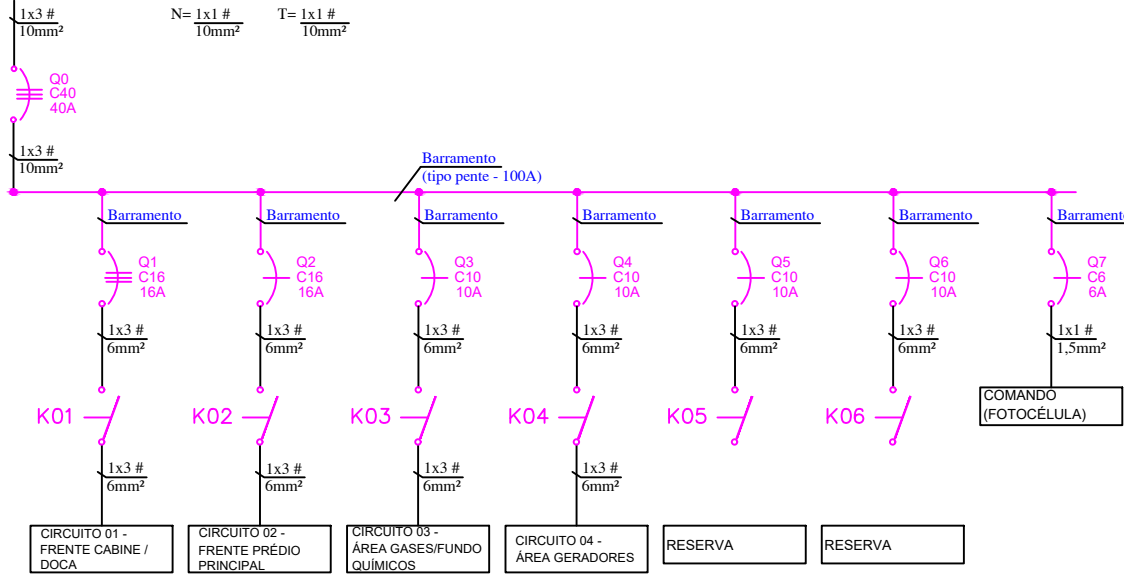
1x3 #
10mm²

N= 1x1 #
10mm²

T= 1x1 #
10mm²

Q0
C40
40A

1x3 #
10mm²

Barramento
(tipo pente - 100A)

Barramento

Q1
C16
16A

1x3 #
6mm²

K01

1x3 #
6mm²

CIRCUITO 01 - FRENTE CABINE / DOCA

Barramento

Q2
C16
16A

1x3 #
6mm²

K02

1x3 #
6mm²

CIRCUITO 02 - FRENTE PRÉDIO PRINCIPAL

Barramento

Q3
C10
10A

1x3 #
6mm²

K03

1x3 #
6mm²

CIRCUITO 03 - ÁREA GASES/FUNDO QUÍMICOS

Barramento

Q4
C10
10A

1x3 #
6mm²

K04

1x3 #
6mm²

CIRCUITO 04 - ÁREA GERADORES

Barramento

Q5
C10
10A

1x3 #
6mm²

K05

RESERVA

Barramento

Q6
C10
10A

1x3 #
6mm²

K06

RESERVA

Barramento

Q7
C6
6A

1x1 #
1,5mm²

COMANDO (FOTOCÉLULA)